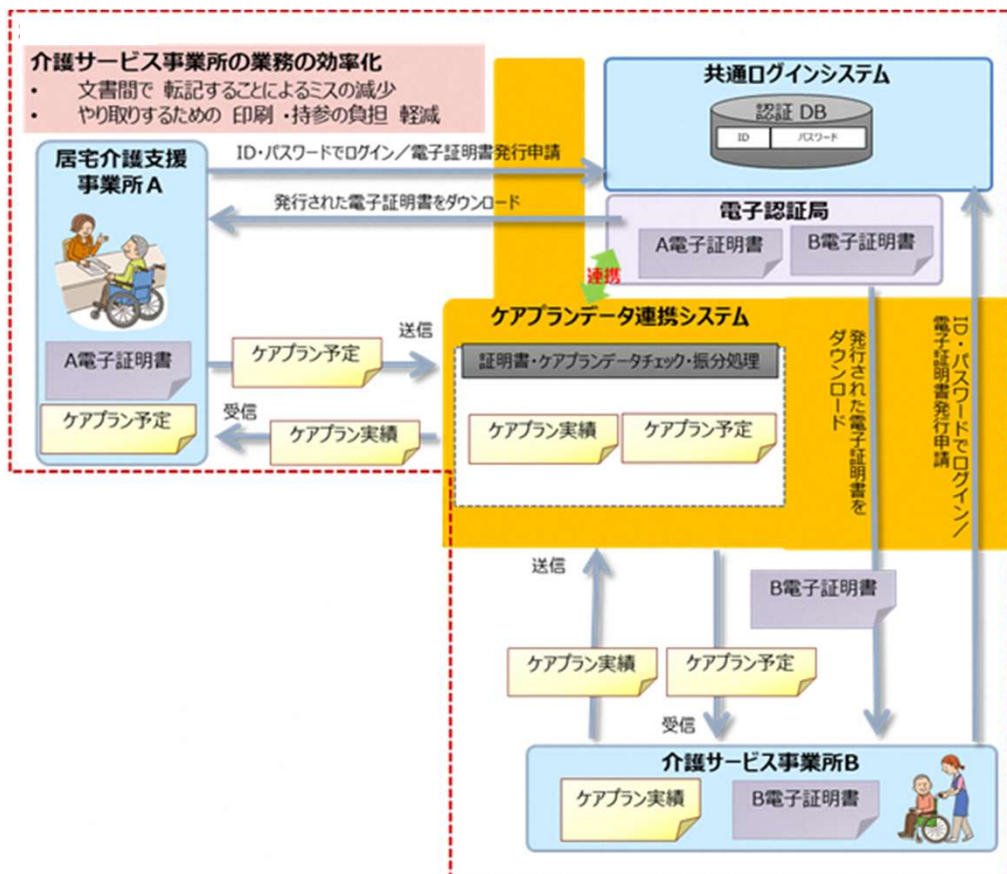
介護サービス事業所の業務の効率化
• 文書間で 転記することによるミスの減少
• やり取りするための 印刷 ・持参の負担 軽減

共通ログインシステム
認証 DB
ID
パスワード

居宅介護支援事業所A

ID・パスワードでログイン／電子証明書発行申請

発行された電子証明書をダウンロード

電子認証局
A電子証明書
B電子証明書

連携

ケアプランデータ連携システム
証明書・ケアプランデータチェック・振分処理
ケアプラン実績
ケアプラン予定

A電子証明書
ケアプラン予定
送信
ケアプラン予定
受信
ケアプラン実績

発行された電子証明書をダウンロード

ID・パスワードでログイン／電子証明書発行申請

B電子証明書

送信
ケアプラン実績
ケアプラン予定
受信

介護サービス事業所B
ケアプラン実績
B電子証明書